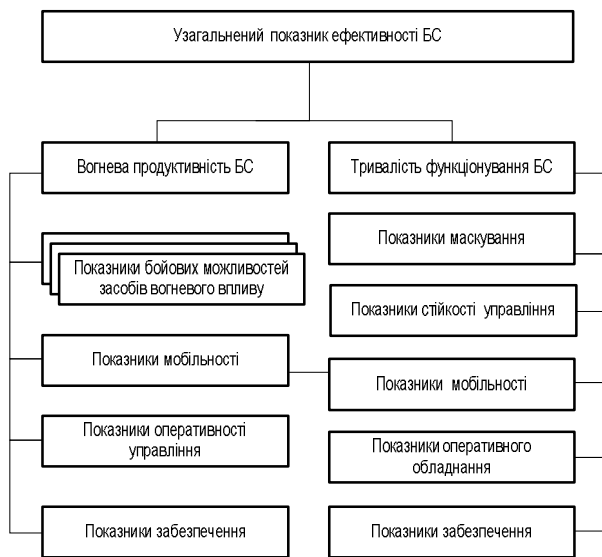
Узагальнений показник ефективності БС

Вогнева продуктивність БС

Тривалість функціонування БС

Показники бойових можливостей засобів вогневого впливу

Показники маскування

Показники стійкості управління

Показники мобільності

Показники мобільності

Показники оперативності управління

Показники оперативного обладнання

Показники забезпечення

Показники забезпечення